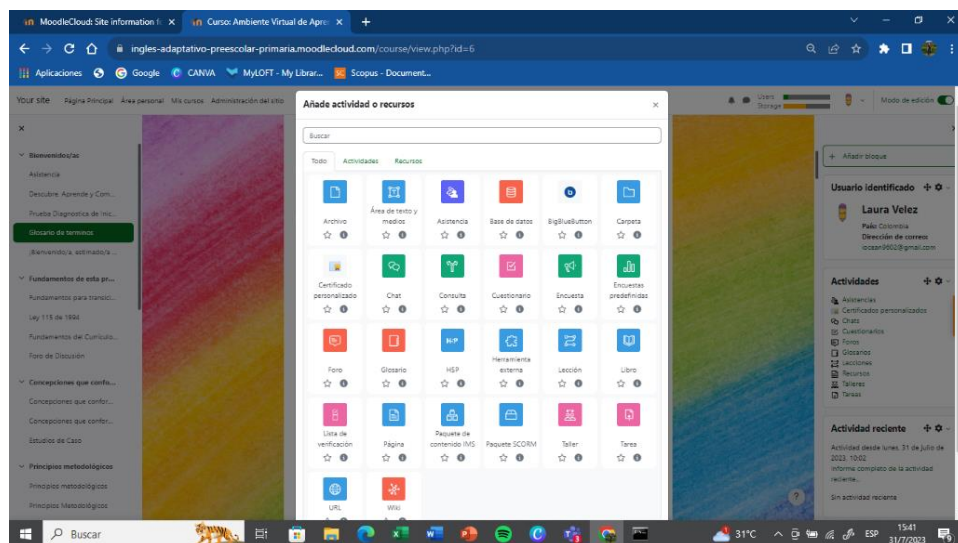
MoodleCloud: Site information f ×
Curso: Ambiente Virtual de Apre ×
+

ingles-adaptativo-preescolar-primaria.moodlecloud.com/course/view.php?id=6

Aplicaciones
Google
CANVA
MyLOFT - My Librar...
Scopus - Document...

Your site   Página Principal   Área personal   Mis cursos   Administración del sitio

Users
Storage

Modo de edición

×

Bienvenidos/as
Asistencia
Descubre, Aprende y Com...
Prueba Diagnostica de Inic...
Glosario de terminos
¡Bienvenido/a, estimado/a...

Fundamentos de esta pr...
Fundamentos para transici...
Ley 115 de 1994
Fundamentos del Curriculo...
Foro de Discusión

Concepciones que confo...
Concepciones que confor...
Concepciones que confor...
Estudios de Caso

Principios metodológicos
Principios metodológicos
Principios Metodológicos

Añade actividad o recursos ×

Buscar

Todo   Actividades   Recursos

| Archivo | Área de texto y medios | Asistencia | Base de datos | BigBlueButton | Carpeta |
|---|---|---|---|---|---|
| Certificado personalizado | Chat | Consulta | Cuestionario | Encuesta | Encuestas predefinidas |
| Foro | Glosario | H5P | Herramienta externa | Lección | Libro |
| Lista de verificación | Página | Paquete de contenido IMS | Paquete SCORM | Taller | Tarea |
| URL | Wiki | | | | |

+ Añadir bloque

Usuario identificado
Laura Velez
País: Colombia
Dirección de correo:
lpcsan9602@gmail.com

Actividades
Asistencias
Certificados personalizados
Chats
Cuestionarios
Foros
Glosarios
Lecciones
Recursos
Talleres
Tareas

Actividad reciente
Actividad desde lunes, 31 de julio de 2023, 10:02
Informe completo de la actividad reciente...
Sin actividad reciente

Buscar
31°C
ESP
15:41
31/7/2023